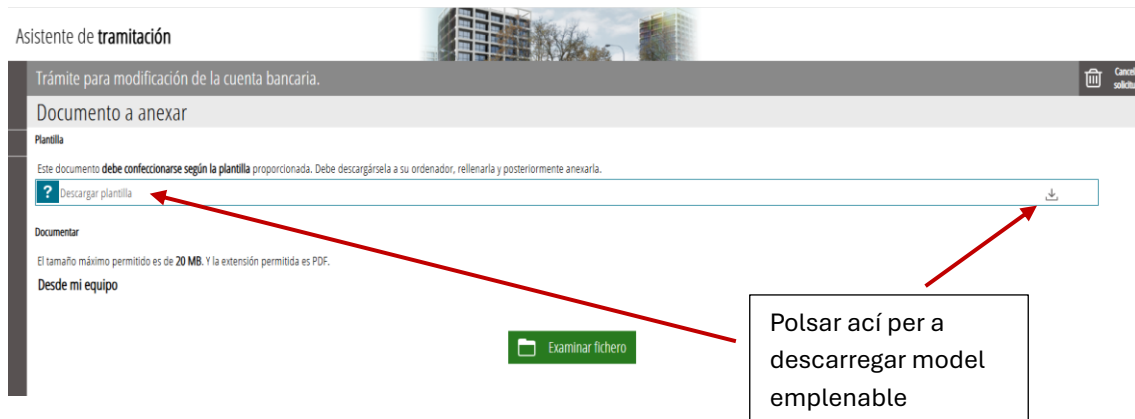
Asistente de tramitación

Trámite para modificación de la cuenta bancaria.

Cancel solicitu

Documento a anexar

Plantilla

Este documento debe confeccionarse según la plantilla proporcionada. Debe descargársela a su ordenador, rellenarla y posteriormente anexarla.

? Descargar plantilla

Documentar

El tamaño máximo permitido es de 20 MB. Y la extensión permitida es PDF.

Desde mi equipo

Examinar fichero

Polsar ací per a descarregar model emplenable